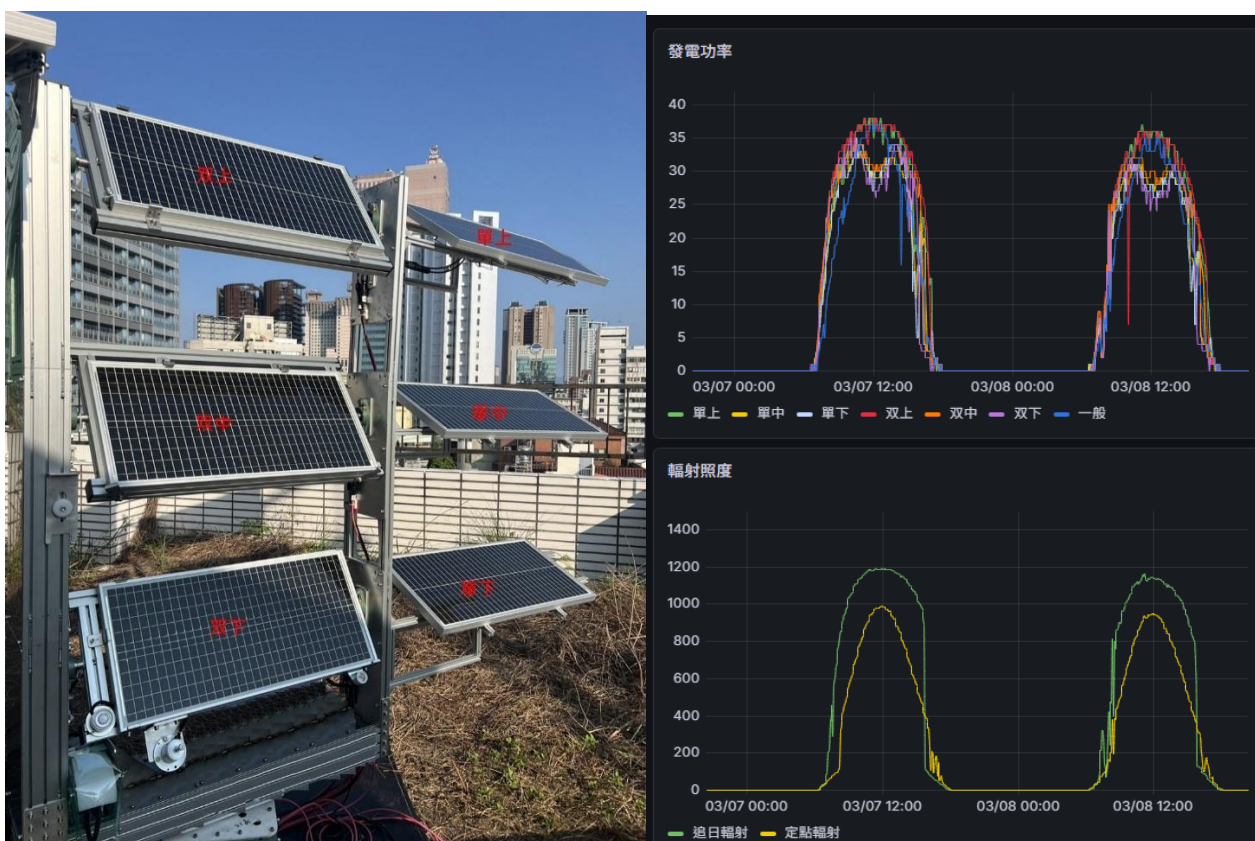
双上

單上

双中

單中

單下

双下

發電功率

40
35
30
25
20
15
10
5
0

03/07 00:00
03/07 12:00
03/08 00:00
03/08 12:00

單上 單中 單下 双上 双中 双下 一般

輻射照度

1400
1200
1000
800
600
400
200
0

03/07 00:00
03/07 12:00
03/08 00:00
03/08 12:00

追日輻射 定點輻射